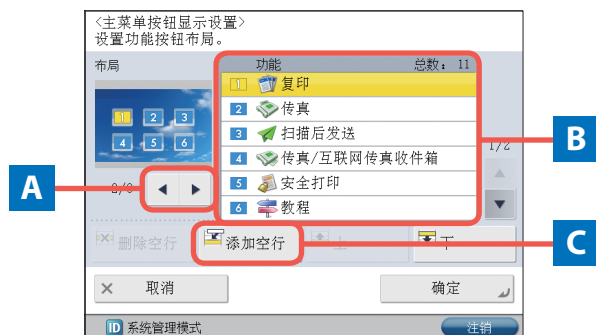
<主菜单按钮显示设置>
设置功能按钮布局。

布局

功能 总数: 11

1 复印
2 传真
3 扫描后发送
4 传真/互联网传真收件箱
5 安全打印
6 教程

1 2 3
4 5 6

0/0

1/2

A

B

C

删除空行
添加空行
上
下

取消
确定

系统管理模式
注销